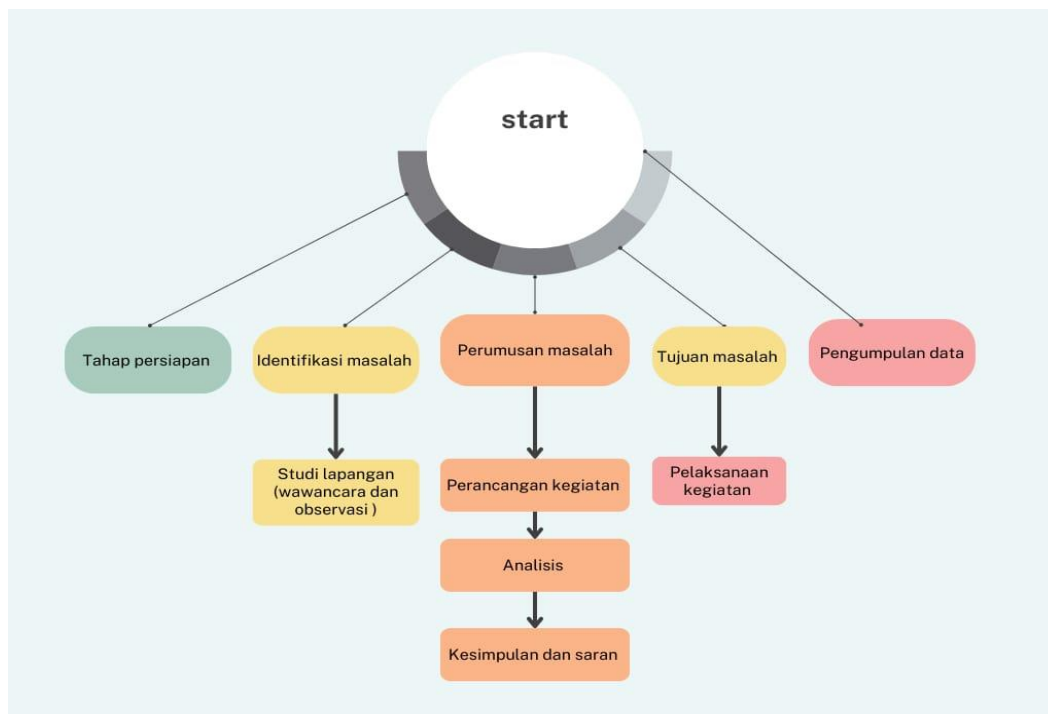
start

Tahap persiapan

Identifikasi masalah

Studi lapangan (wawancara dan observasi )

Perumusan masalah

Perancangan kegiatan

Analisis

Kesimpulan dan saran

Tujuan masalah

Pelaksanaan kegiatan

Pengumpulan data